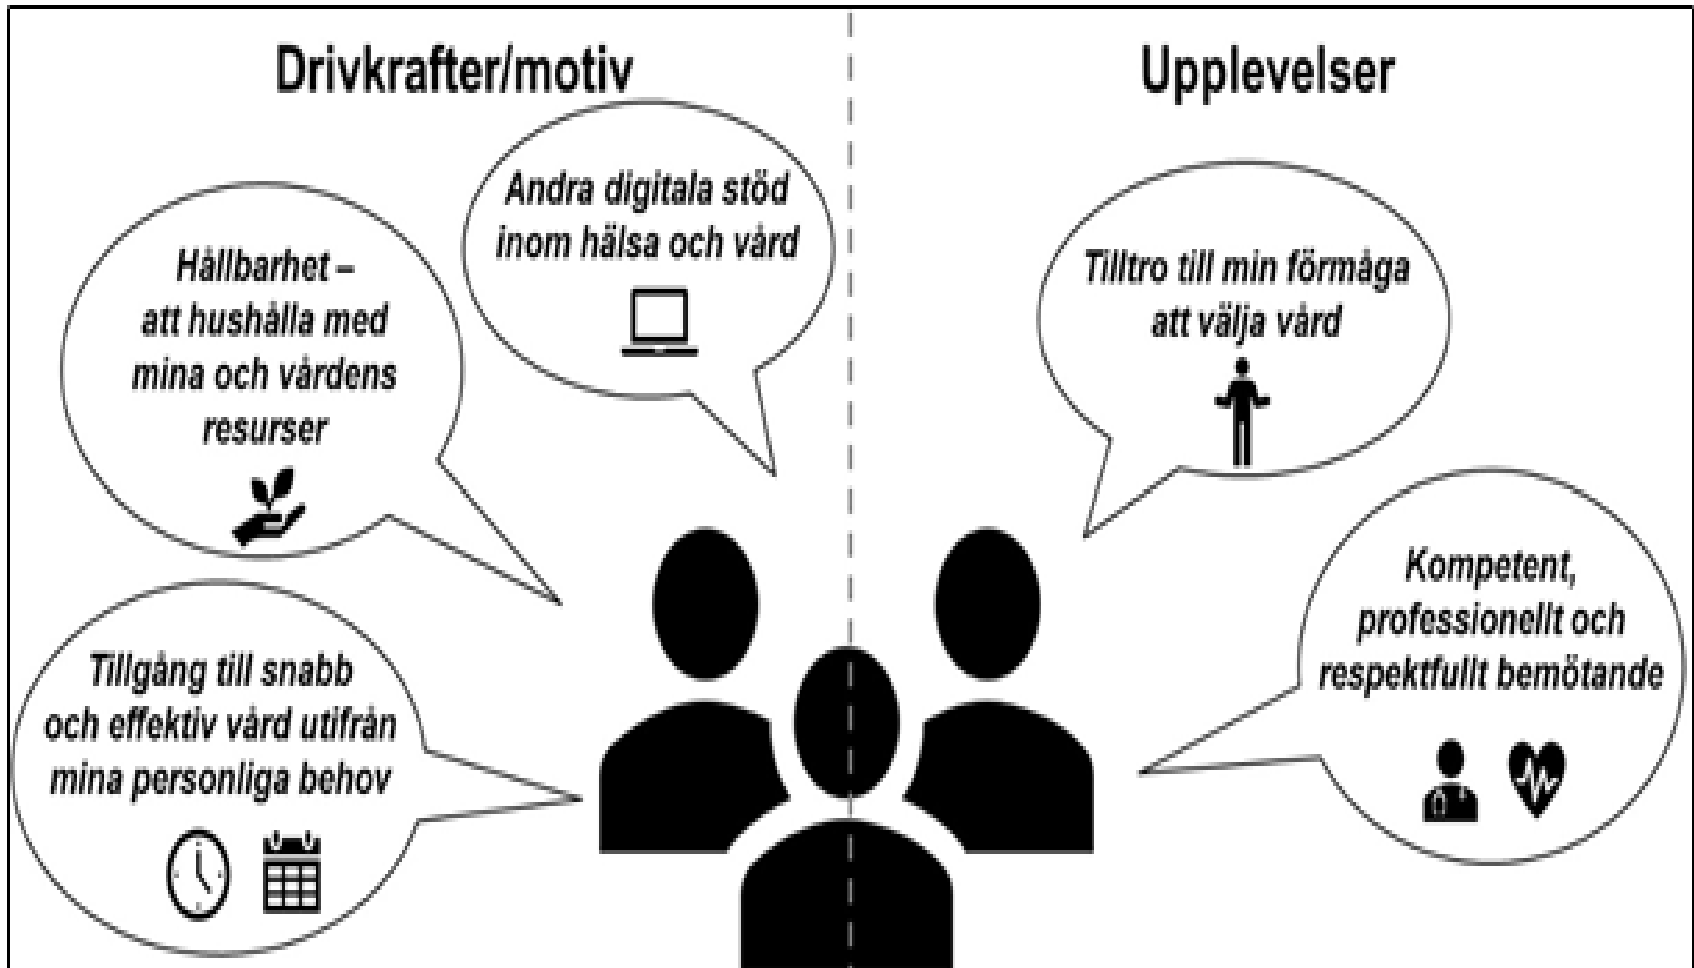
Drivkrafter/motiv

Upplevelser

Andra digitala stöd inom hälsa och vård

Hållbarhet – att hushålla med mina och vårdens resurser

Tillgång till snabb och effektiv vård utifrån mina personliga behov

Tilltro till min förmåga att välja vård

Kompetent, professionellt och respektfullt bemötande